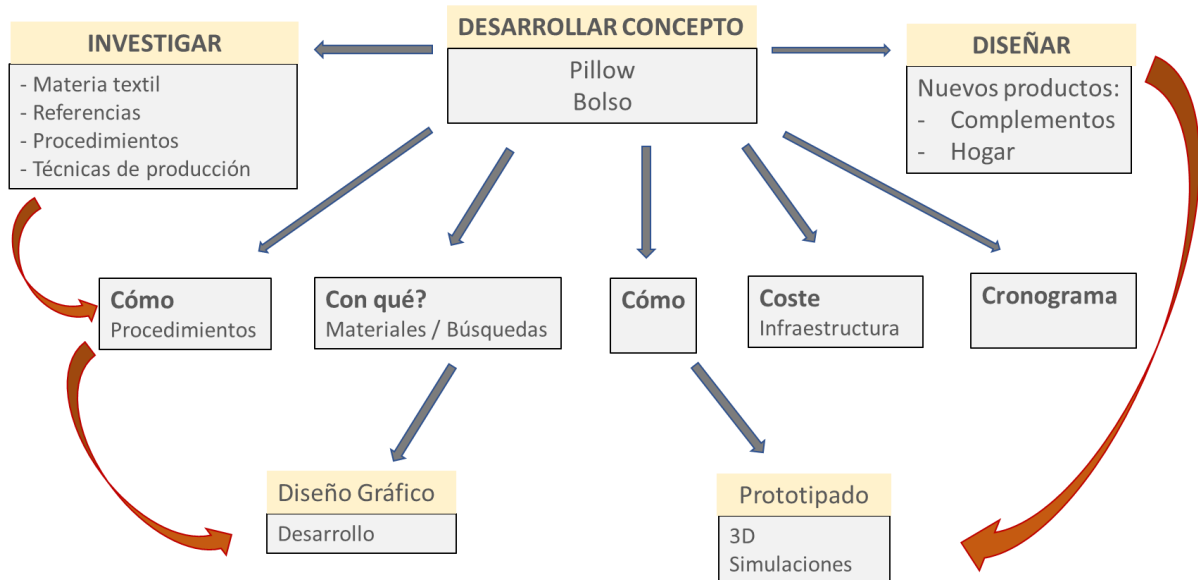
INVESTIGAR

- Materia textil
- Referencias
- Procedimientos
- Técnicas de producción

DESARROLLAR CONCEPTO

Pillow
Bolso

DISEÑAR

Nuevos productos:
- Complementos
- Hogar

Cómo
Procedimientos

Con qué?
Materiales / Búsquedas

Cómo

Coste
Infraestructura

Cronograma

Diseño Gráfico

Desarrollo

Prototipado

3D
Simulaciones